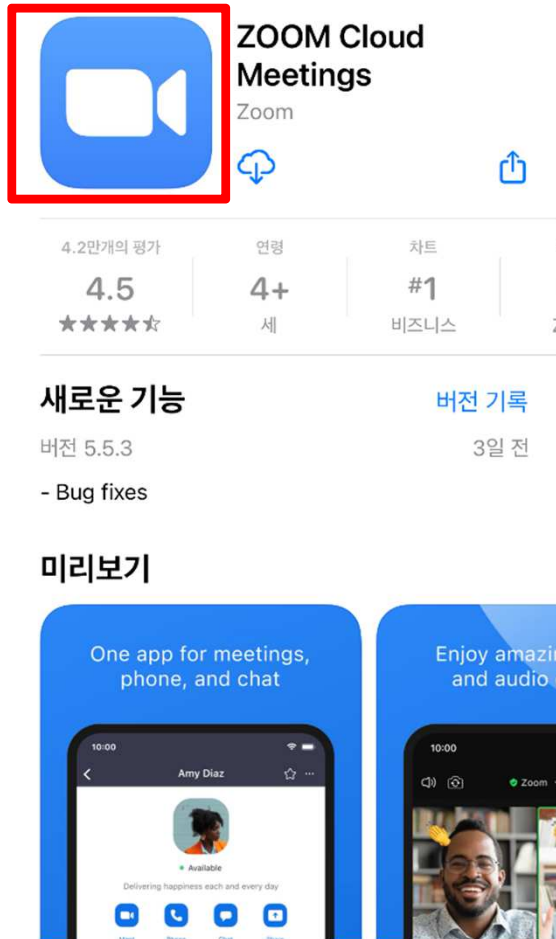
ZOOM Cloud Meetings
Zoom

4.2만개의 평가
4.5
★★★★★

연령
4+
세

차트
#1
비즈니스

새로운 기능
버전 기록
버전 5.5.3
3일 전
- Bug fixes

미리보기

One app for meetings, phone, and chat

10:00
Amy Diaz
Available
Delivering happiness each and every day

Enjoy amazi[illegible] and audio

10:00
Zoom